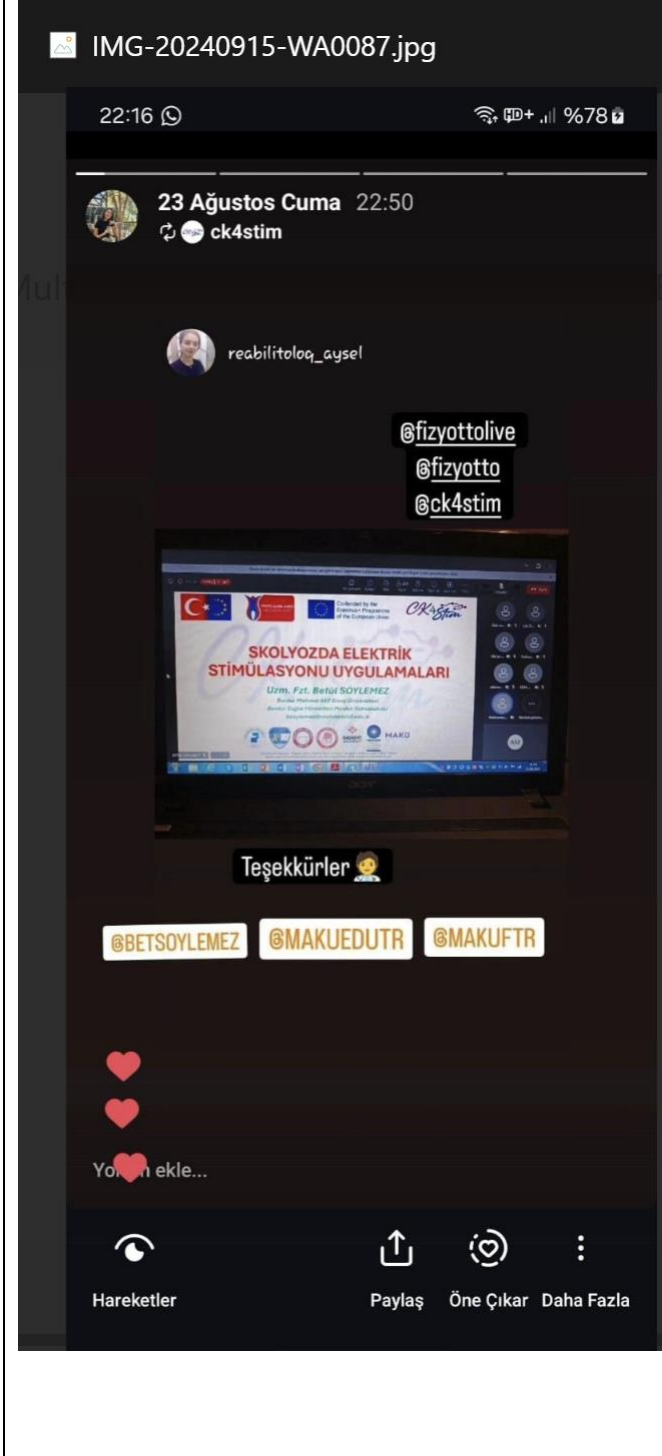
IMG-20240915-WA0087.jpg

22:16

%78

23 Ağustos Cuma 22:50
ck4stim

Mul

reabilitoloq_aysel

@fizyottolive
@fizyotto
@ck4stim

Co-funded by the Erasmus+ Programme of the European Union

CK4Stim

SKOLYOZDA ELEKTRİK STİMÜLASYONU UYGULAMALARI

Uzm. Fzt. Betül SÖYLEMEZ

MAKÜ

Teşekkürler

@BETSOYLEMEZ @MAKUEDUTR @MAKUFTR

Yo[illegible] ekle...

Hareketler Paylaş Öne Çıkar Daha Fazla